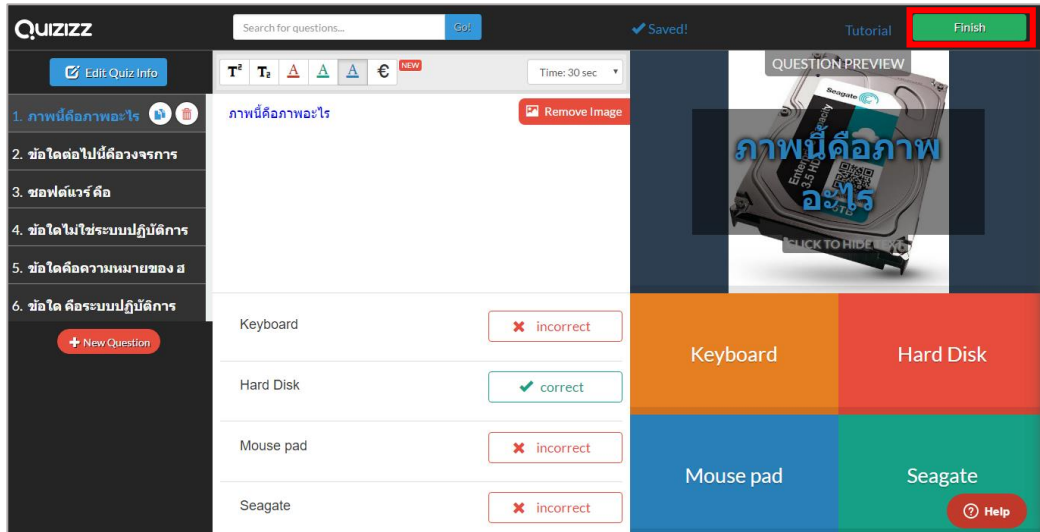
QUIZIZZ

Search for questions... Go!

Saved!

Tutorial

Finish

Edit Quiz Info

1. ภาพนี้คือภาพอะไร

2. ข้อใดต่อไปนี้คือวงจรการ

3. ซอฟต์แวร์ คือ

4. ข้อใดไม่ใช่ระบบปฏิบัติการ

5. ข้อใดคือความหมายของ ฮ

6. ข้อใด คือระบบปฏิบัติการ

New Question

$T^2$ $T_2$ A A A € NEW

Time: 30 sec

ภาพนี้คือภาพอะไร

Remove Image

Keyboard incorrect

Hard Disk correct

Mouse pad incorrect

Seagate incorrect

QUESTION PREVIEW

Seagate

ภาพนี้คือภาพอะไร

CLICK TO HIDE

Keyboard

Hard Disk

Mouse pad

Seagate

Help